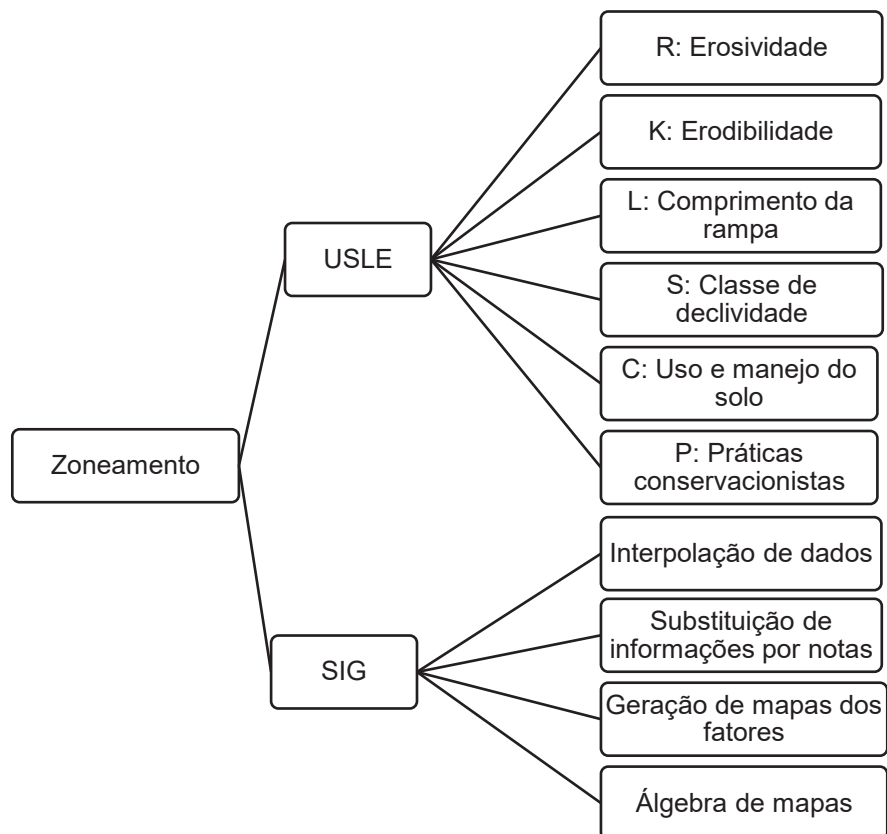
Zoneamento

USLE

R: Erosividade

K: Erodibilidade

L: Comprimento da rampa

S: Classe de declividade

C: Uso e manejo do solo

P: Práticas conservacionistas

SIG

Interpolação de dados

Substituição de informações por notas

Geração de mapas dos fatores

Álgebra de mapas